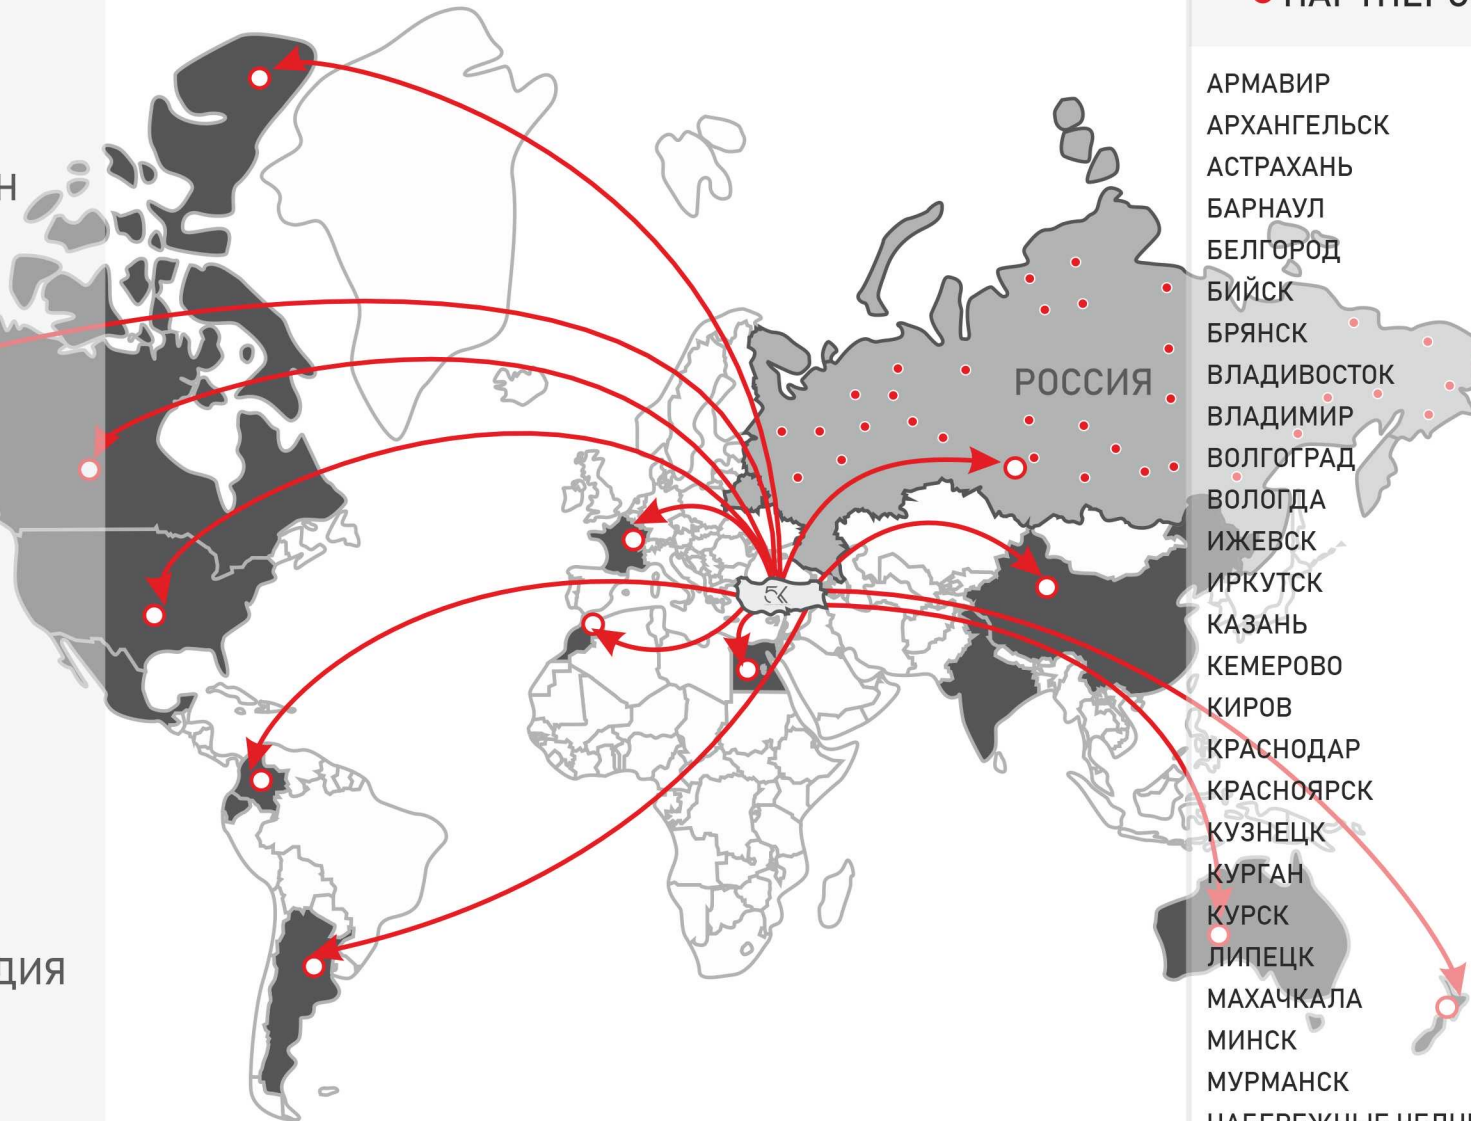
Н

ДИЯ

РОССИЯ

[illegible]

АРМАВИР
АРХАНГЕЛЬСК
АСТРАХАНЬ
БАРНАУЛ
БЕЛГОРОД
БИЙСК
БРЯНСК
ВЛАДИВОСТОК
ВЛАДИМИР
ВОЛГОГРАД
ВОЛОГДА
ИЖЕВСК
ИРКУТСК
КАЗАНЬ
КЕМЕРОВО
КИРОВ
КРАСНОДАР
КРАСНОЯРСК
КУЗНЕЦК
КУРГАН
КУРСК
ЛИПЕЦК
МАХАЧКАЛА
МИНСК
МУРМАНСК
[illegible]